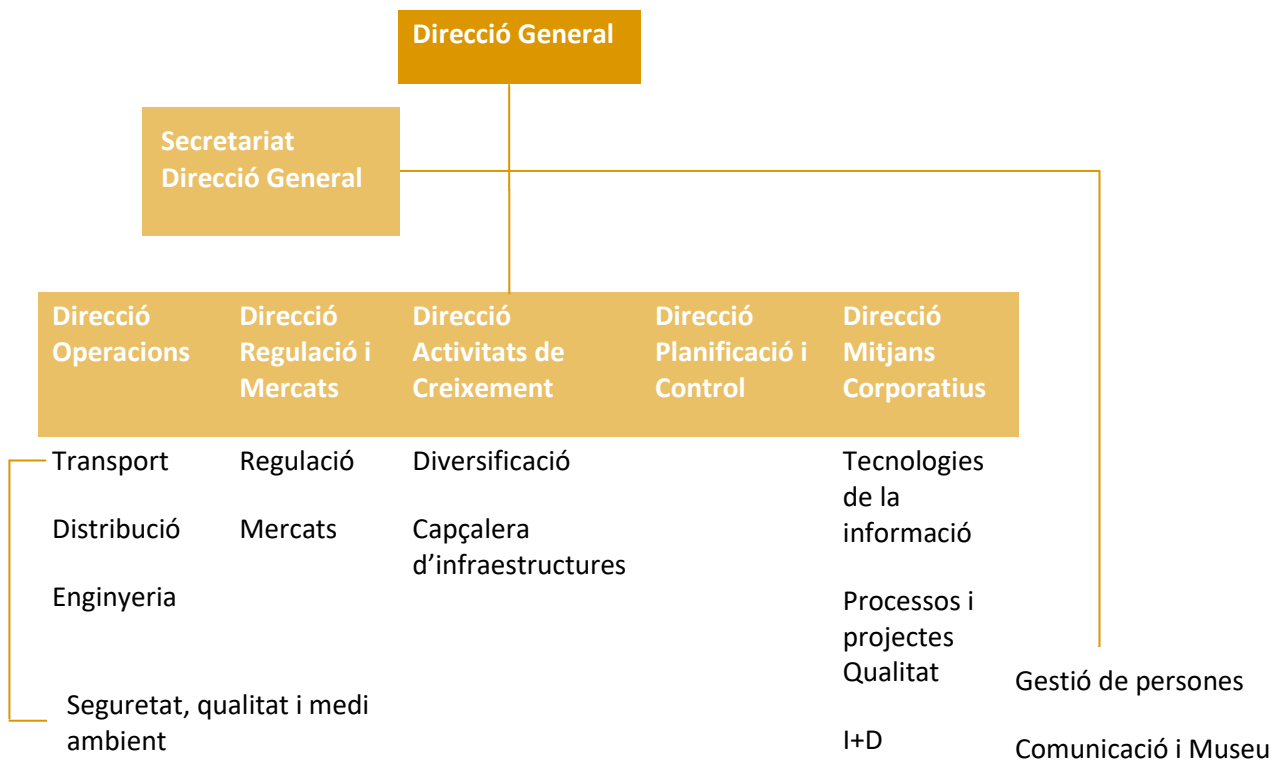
Direcció General

Secretariat Direcció General

Direcció Operacions

Direcció Regulació i Mercats

Direcció Activitats de Creixement

Direcció Planificació i Control

Direcció Mitjans Corporatius

Transport

Distribució

Enginyeria

Seguretat, qualitat i medi ambient

Regulació

Mercats

Diversificació

Capçalera d'infraestructures

Tecnologies de la informació

Processos i projectes Qualitat

I+D

Gestió de persones

Comunicació i Museu